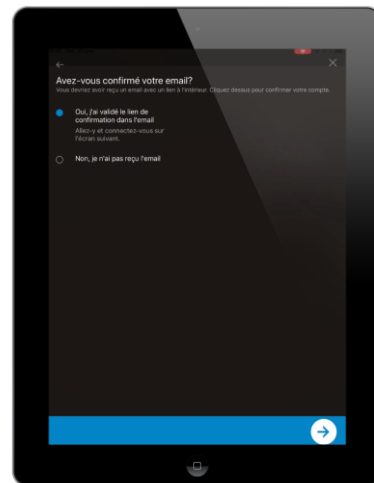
Avez-vous confirmé votre email?

Vous devriez avoir reçu un email avec un lien à l'intérieur. Cliquez dessus pour confirmer votre compte.

Oui, j'ai validé le lien de confirmation dans l'email

Allez-y et connectez-vous sur l'écran suivant.

Non, je n'ai pas reçu l'email